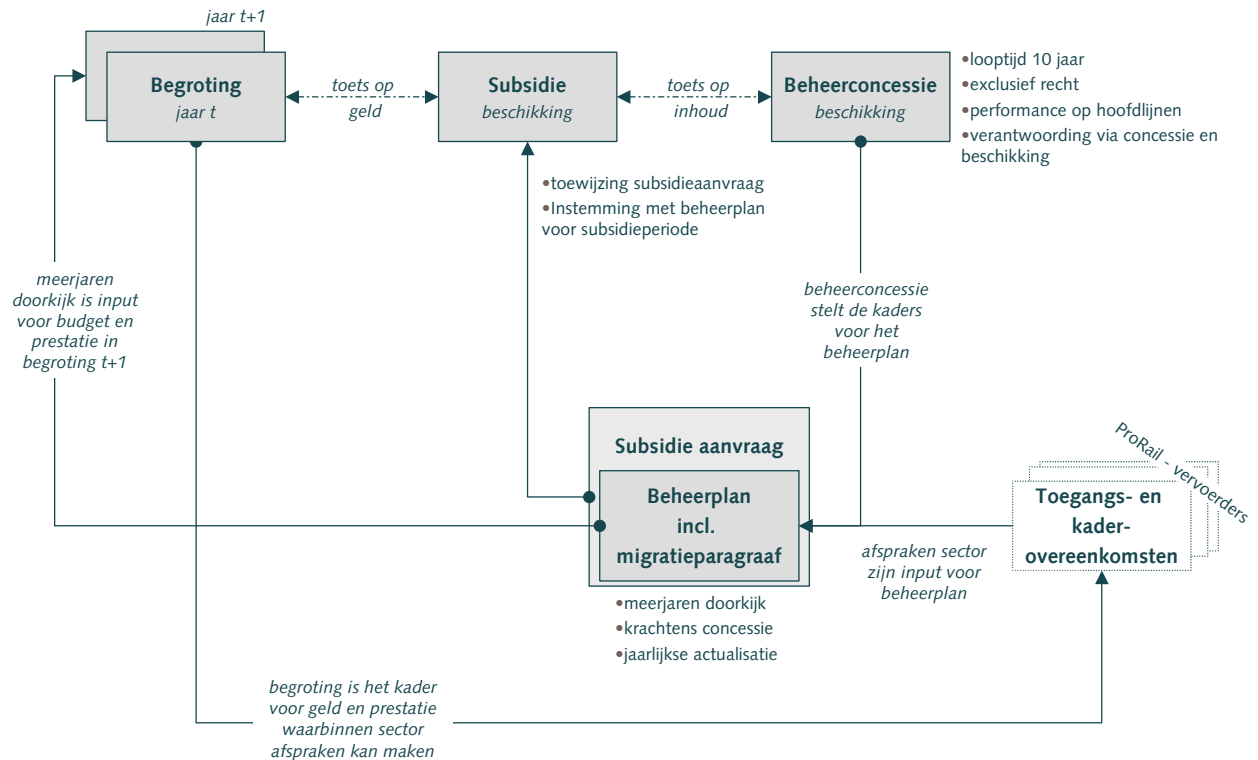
jaar t+1

Begroting
jaar t

toets op geld

Subsidie
beschikking

toets op inhoud

Beheerconcessie
beschikking

•looptijd 10 jaar
•exclusief recht
•performance op hoofdlijnen
•verantwoording via concessie en beschikking

•toewijzing subsidieaanvraag
•Instemming met beheerplan voor subsidieperiode

meerjaren doorkijk is input voor budget en prestatie in begroting t+1

beheerconcessie stelt de kaders voor het beheerplan

Subsidie aanvraag

Beheerplan incl. migratieparagraaf

ProRail - vervoerders

Toegangs- en kader-overeenkomsten

afspraken sector zijn input voor beheerplan

•meerjaren doorkijk
•krachtens concessie
•jaarlijkse actualisatie

begroting is het kader voor geld en prestatie waarbinnen sector afspraken kan maken